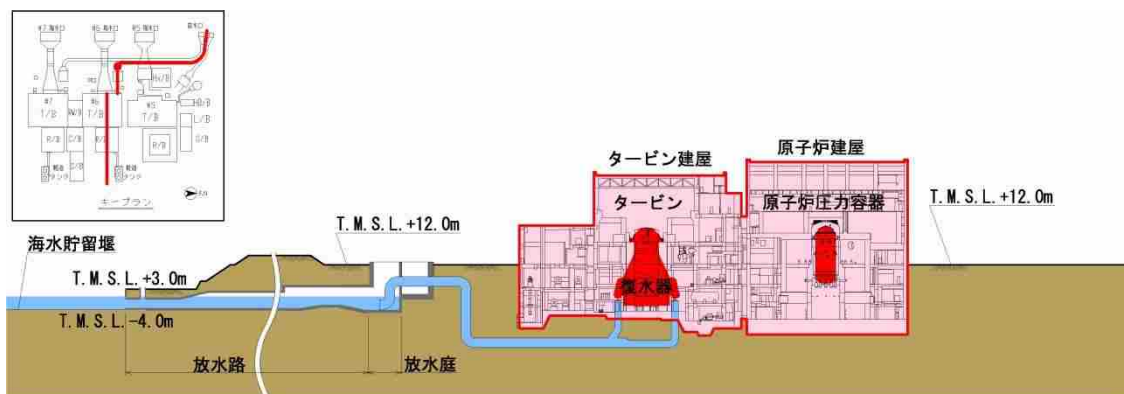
#7 取水口
#6 取水口
#5 取水口
取水口
T/B
T/B
T/B
R/B
C/B
R/B
RW/B
H/B
HB/B
L/B
S/B
軽油タンク
軽油タンク
キープラン

タービン建屋
原子炉建屋
タービン
原子炉圧力容器
復水器
T. M. S. L. +12. 0m
T. M. S. L. +12. 0m
海水貯留堰
T. M. S. L. +3. 0m
T. M. S. L. -4. 0m
放水路
放水庭